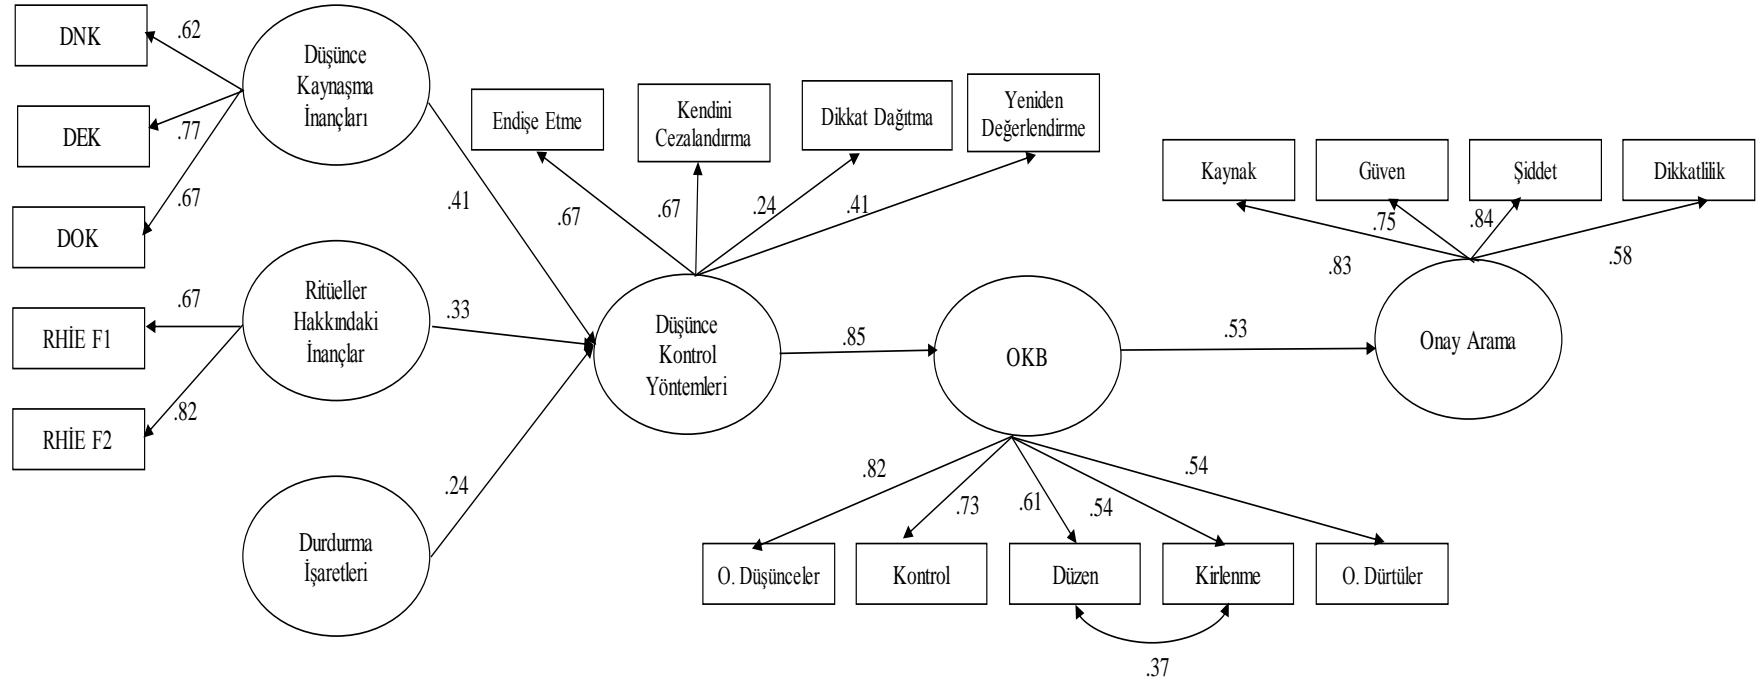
DNK
.62
Düşünce Kaynaşma İnançları
DEK
.77
.67
DOK
Endişe Etme
Kendini Cezalandırma
Dikkat Dağıtma
Yeniden Değerlendirme
Kaynak
Güven
Şiddet
Dikkatlilik
.41
.67
.67
.24
.41
.75
.84
.83
.58
.67
Ritüeller Hakkındaki İnançlar
.33
RHİE F1
Düşünce Kontrol Yöntemleri
.85
OKB
.53
Onay Arama
.82
RHİE F2
.24
Durdurma İşaretleri
.82
.73
.61
.54
.54
O. Düşünceler
Kontrol
Düzen
Kirlenme
O. Dürtüler
.37